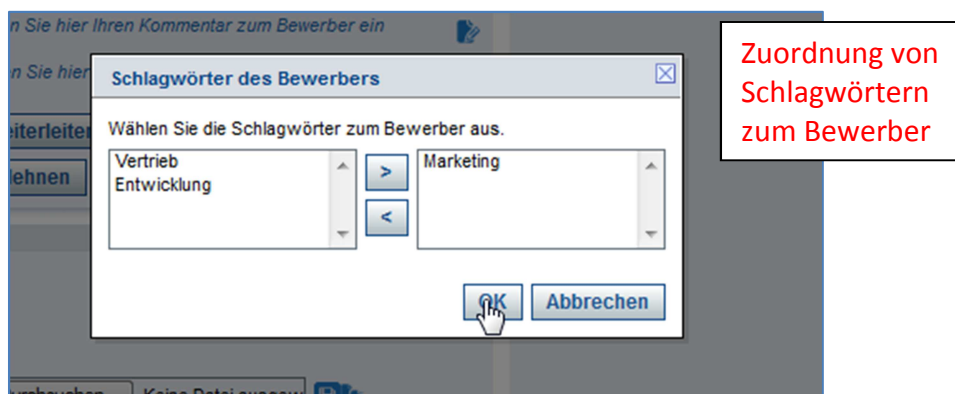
n Sie hier Ihren Kommentar zum Bewerber ein

n Sie hier

eiterleite

lehnen

Schlagwörter des Bewerbers

Wählen Sie die Schlagwörter zum Bewerber aus.

Vertrieb
Entwicklung

>

<

Marketing

OK

Abbrechen

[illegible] Keine Datei ausgew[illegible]

Zuordnung von Schlagwörtern zum Bewerber